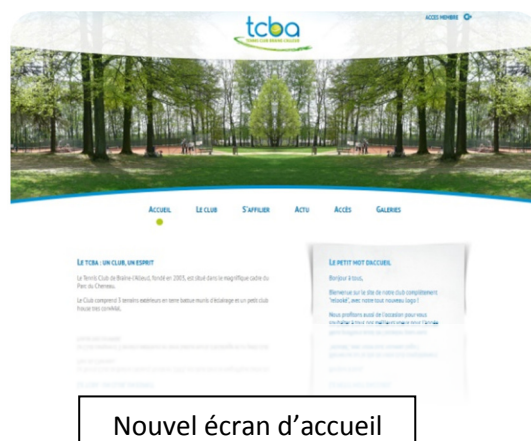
tcba
TENNIS CLUB BRAINE-L'ALLEUD

ACCES MEMBRE

ACCUEIL LE CLUB S'AFFILIER ACTU ACCÈS GALERIES

LE TCBA : UN CLUB, UN ESPRIT

Le Tennis Club de Braine-l'Alleud, fondé en 2005, est situé dans le magnifique cadre du Parc du Cheneau.

Le Club comprend 5 terrains extérieurs en terre battue munis d'éclairage et un petit club house très convivial.

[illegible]

LE PETIT MOT D'ACCUEIL

Bonjour à tous,

Bienvenue sur le site de notre club complètement "relooké", avec notre tout nouveau logo !

Nous profitons aussi de l'occasion pour vous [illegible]

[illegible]

Nouvel écran d'accueil